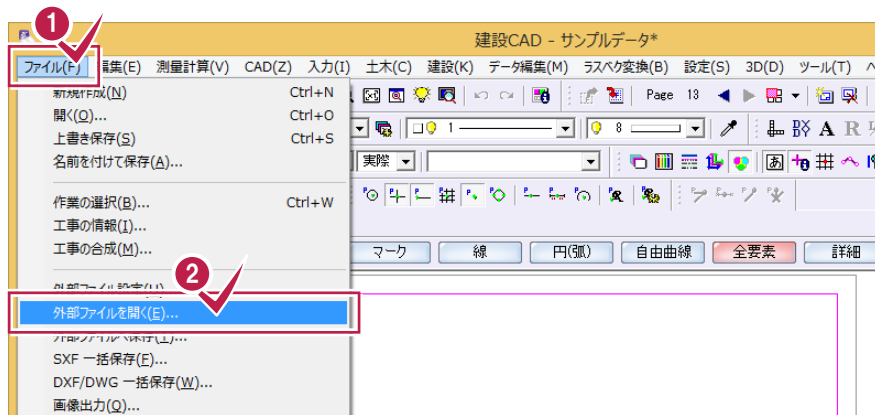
建設CAD - サンプルデータ*

1
ファイル(F) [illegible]集(E) 測量計算(V) CAD(Z) 入力(I) 土木(C) 建設(K) データ編集(M) ラスベク変換(B) 設定(S) 3D(D) ツール(T) ヘ

新規作成(N) Ctrl+N
開く(O)... Ctrl+O
上書き保存(S) Ctrl+S
名前を付けて保存(A)...
作業の選択(B)... Ctrl+W
工事の情報(I)...
工事の合成(M)...
外部ファイル設定(U)
2
外部ファイルを開く(E)...
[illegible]
SXF 一括保存(F)...
DXF/DWG 一括保存(W)...
画像出力(Q)...

Page 13
1
8
実際
マーク 線 円(弧) 自由曲線 全要素 詳細
A R